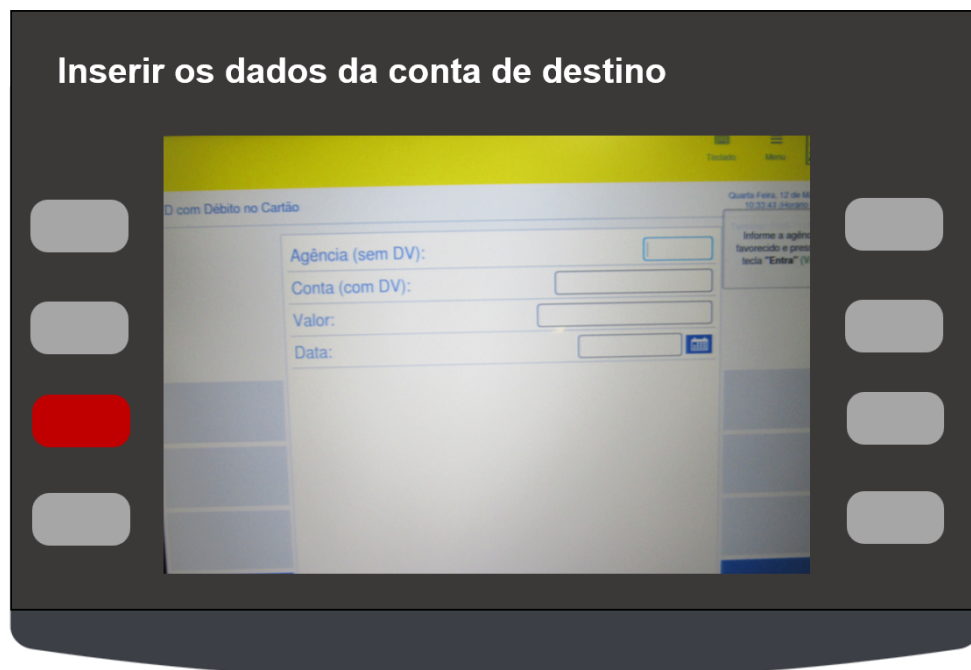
Inserir os dados da conta de destino

Teclado Menu

D com Débito no Cartão

Quarta Feira, 12 de M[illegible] 10:33:43 (Horário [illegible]

Informe a agênc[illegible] favorecido e pres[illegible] tecla "Entra" (V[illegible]

Agência (sem DV):

Conta (com DV):

Valor:

Data: